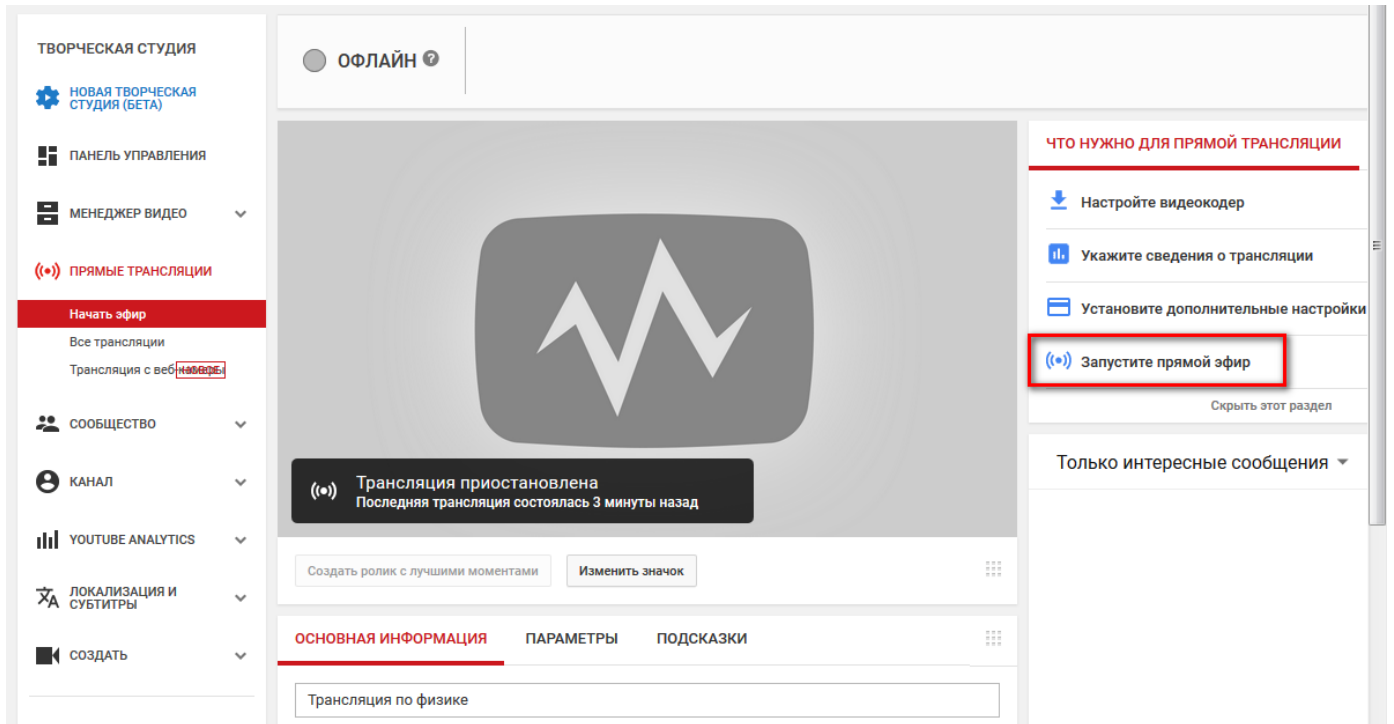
ТВОРЧЕСКАЯ СТУДИЯ

НОВАЯ ТВОРЧЕСКАЯ СТУДИЯ (БЕТА)

ПАНЕЛЬ УПРАВЛЕНИЯ

МЕНЕДЖЕР ВИДЕО

ПРЯМЫЕ ТРАНСЛЯЦИИ

Начать эфир

Все трансляции

Трансляция с веб-камеры

СООБЩЕСТВО

КАНАЛ

YOUTUBE ANALYTICS

ЛОКАЛИЗАЦИЯ И СУБТИТРЫ

СОЗДАТЬ

ОФЛАЙН

Трансляция приостановлена
Последняя трансляция состоялась 3 минуты назад

Создать ролик с лучшими моментами

Изменить значок

ОСНОВНАЯ ИНФОРМАЦИЯ

ПАРАМЕТРЫ

ПОДСКАЗКИ

Трансляция по физике

ЧТО НУЖНО ДЛЯ ПРЯМОЙ ТРАНСЛЯЦИИ

Настройте видеокодер

Укажите сведения о трансляции

Установите дополнительные настройки

Запустите прямой эфир

Скрыть этот раздел

Только интересные сообщения